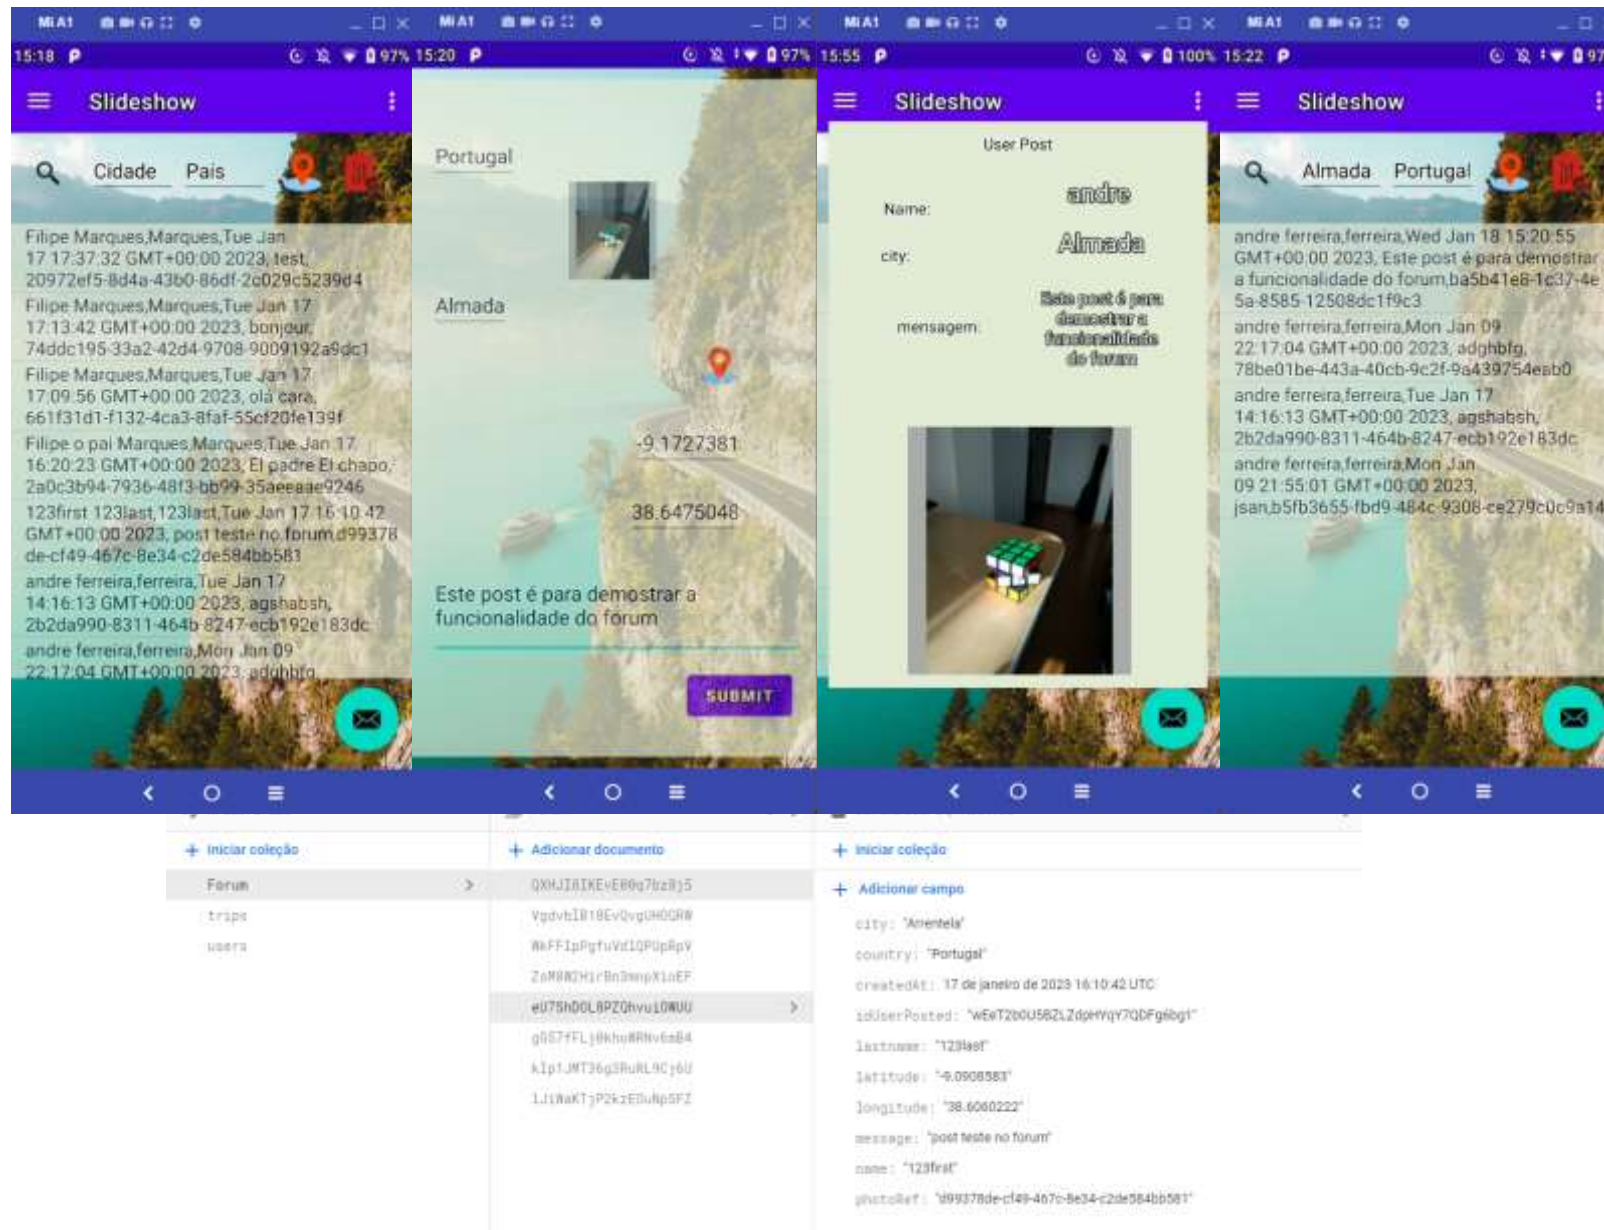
Mi A1

15:18 P 97%

Slideshow

Cidade País

Filipe Marques,Marques,Tue Jan 17 17:37:32 GMT+00:00 2023, test, 20972ef5-8d4a-43b0-86df-2c029c5239d4

Filipe Marques,Marques,Tue Jan 17 17:13:42 GMT+00:00 2023, bonjour, 74ddc195-33a2-42d4-9708-9009192a9dc1

Filipe Marques,Marques,Tue Jan 17 17:09:56 GMT+00:00 2023, olá cara, 661f31d1-f132-4ca3-8faf-55cf20fe139f

Filipe o pai Marques,Marques,Tue Jan 17 16:20:23 GMT+00:00 2023, El padre El chapo, 2a0c3b94-7936-48f3-bb99-35aeeaae9246

123first 123last,123last,Tue Jan 17 16:10:42 GMT+00:00 2023, post teste no forum,d99378de-cf49-467c-8e34-c2de584bb581

andre ferreira,ferreira,Tue Jan 17 14:16:13 GMT+00:00 2023, agshabsh, 2b2da990-8311-464b-8247-ecb192e183dc

andre ferreira,ferreira,Mon Jan 09 22:17:04 GMT+00:00 2023, adghbfg,

Mi A1

15:20 P 97%

Portugal

Almada

-9.1727381

38.6475048

Este post é para demostrar a funcionalidade do forum

SUBMIT

Mi A1

15:55 P 100%

Slideshow

User Post

Name: andre

city: Almada

mensagem: Este post é para demostrar a funcionalidade do forum

Mi A1

15:22 P 97

Slideshow

Almada Portugal

andre ferreira,ferreira,Wed Jan 18 15:20:55 GMT+00:00 2023, Este post é para demostrar a funcionalidade do forum,ba5b41e8-1c37-4e5a-8585-12508dc1f9c3

andre ferreira,ferreira,Mon Jan 09 22:17:04 GMT+00:00 2023, adghbfg, 78be01be-443a-40cb-9c2f-9a439754eab0

andre ferreira,ferreira,Tue Jan 17 14:16:13 GMT+00:00 2023, agshabsh, 2b2da990-8311-464b-8247-ecb192e183dc

andre ferreira,ferreira,Mon Jan 09 21:55:01 GMT+00:00 2023, jsan,b5fb3655-fbd9-484c-9308-ce279c0c9a14

+ Iniciar coleção

Forum
trips
users

+ Adicionar documento

QXHJI8IKEvE80q7bz8j5
VgdvbIB18EvQvgUH0QRW
WkFFIpPgfuVdIQPUpRpV
ZoM8WIHirBn3mnpX1oEF
eU7ShD0L8PZQhvui0WUU
gGS7fFLj0khuWRNv6mB4
k1p1JMT36g3RuRL9Cj6U
lJiWaKTjP2kzEDuNpSFZ

+ Iniciar coleção

+ Adicionar campo

city: "Arrentela"
country: "Portugal"
createdAt: 17 de janeiro de 2023 16:10:42 UTC
idUserPosted: "wEeT2b0U5BZLZdpHYqY7QDFg6bg1"
lastname: "123last"
latitude: "-9.0908583"
longitude: "38.6060222"
message: "post teste no forum"
name: "123first"
photoRef: "d99378de-cf49-467c-8e34-c2de584bb581"